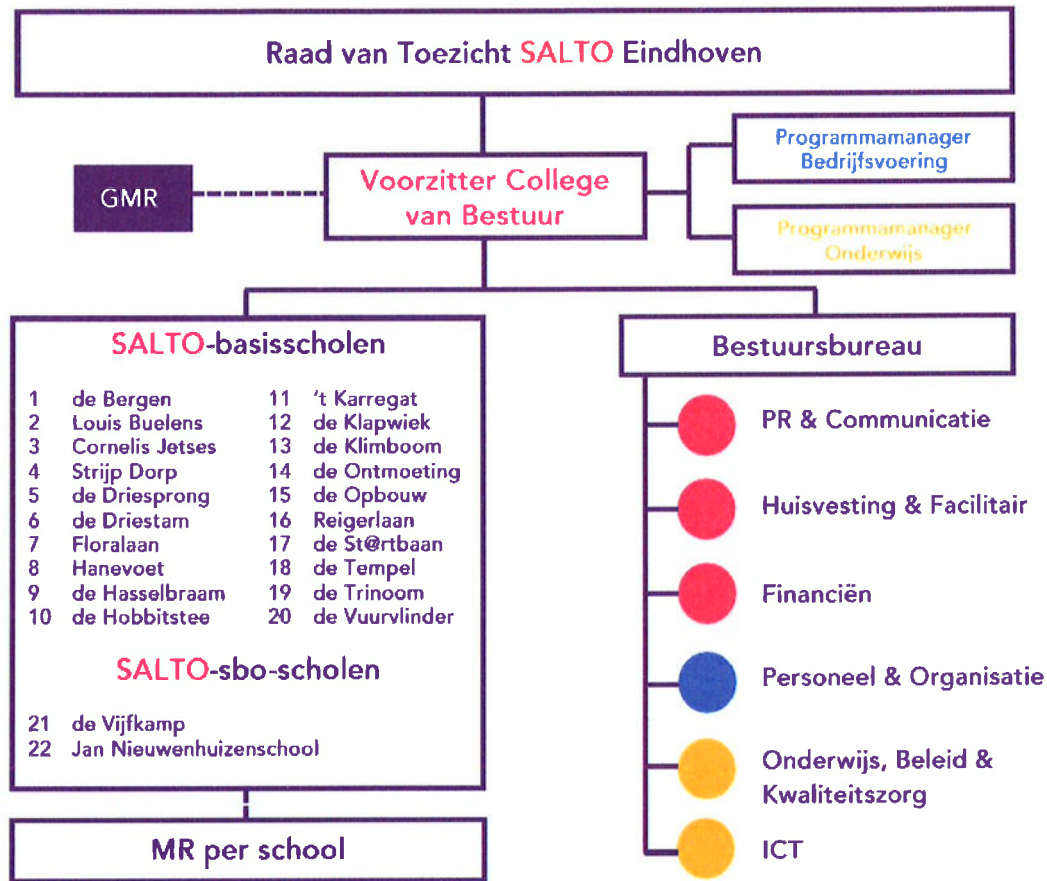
Raad van Toezicht SALTO Eindhoven

GMR

Voorzitter College van Bestuur

Programmamanager Bedrijfsvoering

Programmamanager Onderwijs

SALTO-basisscholen

1 de Bergen
2 Louis Buelens
3 Cornelis Jetses
4 Strijp Dorp
5 de Driesprong
6 de Driestam
7 Floralaan
8 Hanevoet
9 de Hasselbraam
10 de Hobbitstee

11 't Karregat
12 de Klapwiek
13 de Klimboom
14 de Ontmoeting
15 de Opbouw
16 Reigerlaan
17 de St@rtbaan
18 de Tempel
19 de Trinoom
20 de Vuurvlinder

SALTO-sbo-scholen

21 de Vijfkamp
22 Jan Nieuwenhuizenschool

MR per school

Bestuursbureau

PR & Communicatie

Huisvesting & Facilitair

Financiën

Personeel & Organisatie

Onderwijs, Beleid & Kwaliteitszorg

ICT